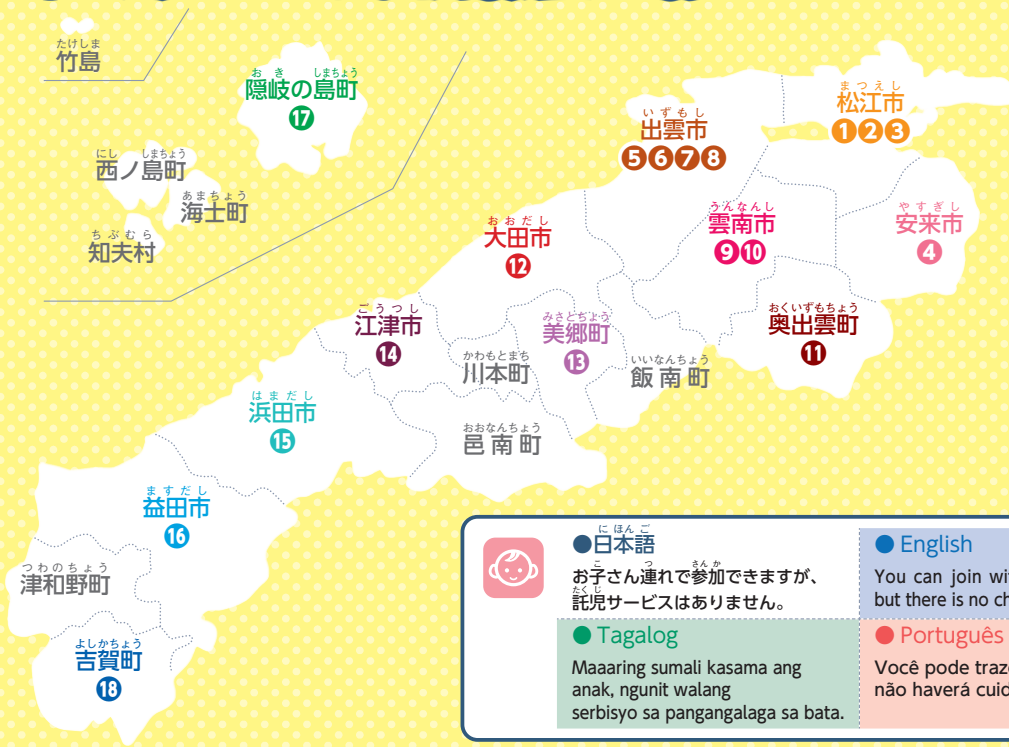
たけしま
竹島

おきのしまちょう
隠岐の島町
17

にしのしまちょう
西ノ島町

あまちょう
海士町

ちぶむら
知夫村

まつえし
松江市
1 2 3

いずもし
出雲市
5 6 7 8

うんなんし
雲南市
9 10

やすぎし
安来市
4

おおだし
大田市
12

ごうつし
江津市
14

みさとちょう
美郷町
13

かわもとまち
川本町

いいなんちょう
飯南町

おくいずもちょう
奥出雲町
11

はまだし
浜田市
15

おおなんちょう
邑南町

ますだし
益田市
16

つわのちょう
津和野町

よしかちょう
吉賀町
18

●日本語
お子さん連れで参加できますが、託児サービスはありません。

● English
You can join wi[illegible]
but there is no ch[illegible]

● Tagalog
Maaaring sumali kasama ang anak, ngunit walang serbisyo sa pangangalaga sa bata.

● Português
Você pode traz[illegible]
não haverá cuid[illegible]